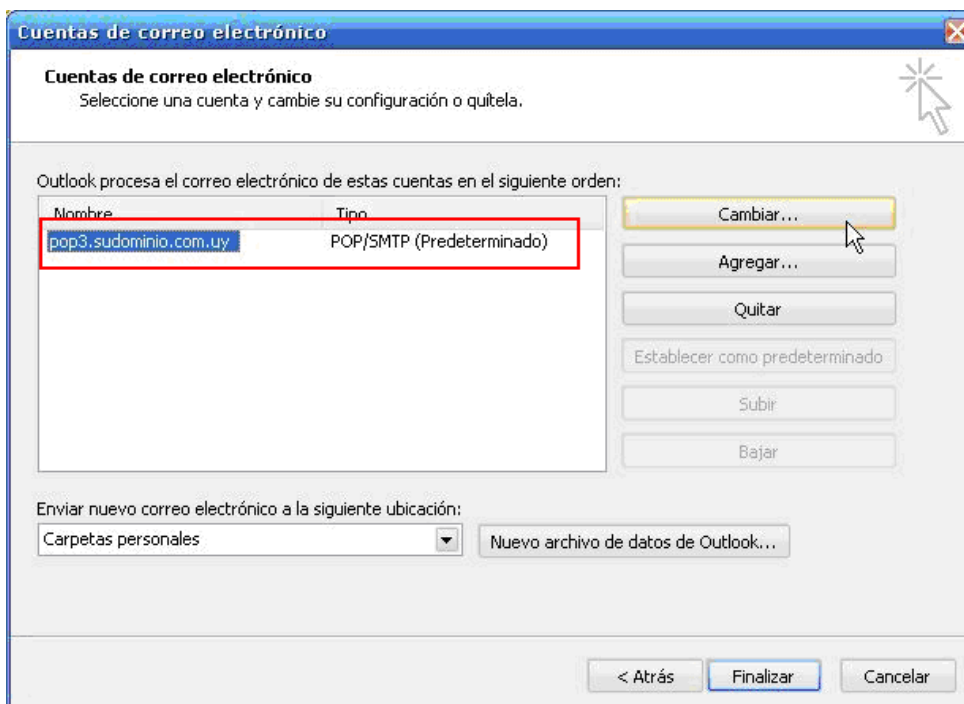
Cuentas de correo electrónico

Cuentas de correo electrónico
Seleccione una cuenta y cambie su configuración o quítela.

Outlook procesa el correo electrónico de estas cuentas en el siguiente orden:

| Nombre | Tipo |
|---|---|
| pop3.sudominio.com.uy | POP/SMTP (Predeterminado) |

Cambiar...
Agregar...
Quitar
Establecer como predeterminado
Subir
Bajar

Enviar nuevo correo electrónico a la siguiente ubicación:
Carpetas personales
Nuevo archivo de datos de Outlook...

< Atrás
Finalizar
Cancelar